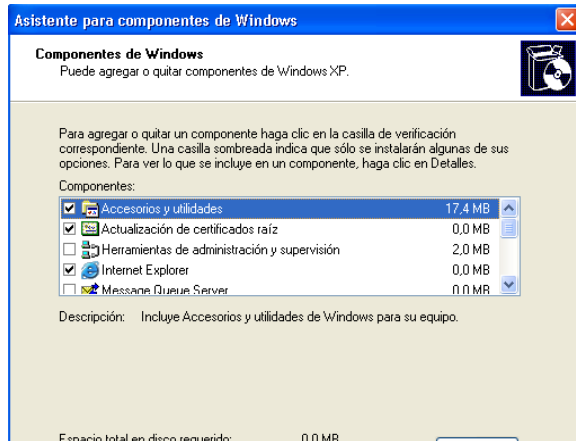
Asistente para componentes de Windows

Componentes de Windows
Puede agregar o quitar componentes de Windows XP.

Para agregar o quitar un componente haga clic en la casilla de verificación correspondiente. Una casilla sombreada indica que sólo se instalarán algunas de sus opciones. Para ver lo que se incluye en un componente, haga clic en Detalles.

Componentes:

| | |
|---|---|
| Accesorios y utilidades | 17,4 MB |
| Actualización de certificados raíz | 0,0 MB |
| Herramientas de administración y supervisión | 2,0 MB |
| Internet Explorer | 0,0 MB |
| Message Queue Server | 0,0 MB |

Descripción: Incluye Accesorios y utilidades de Windows para su equipo.

Espacio total en disco requerido: 0,0 MB